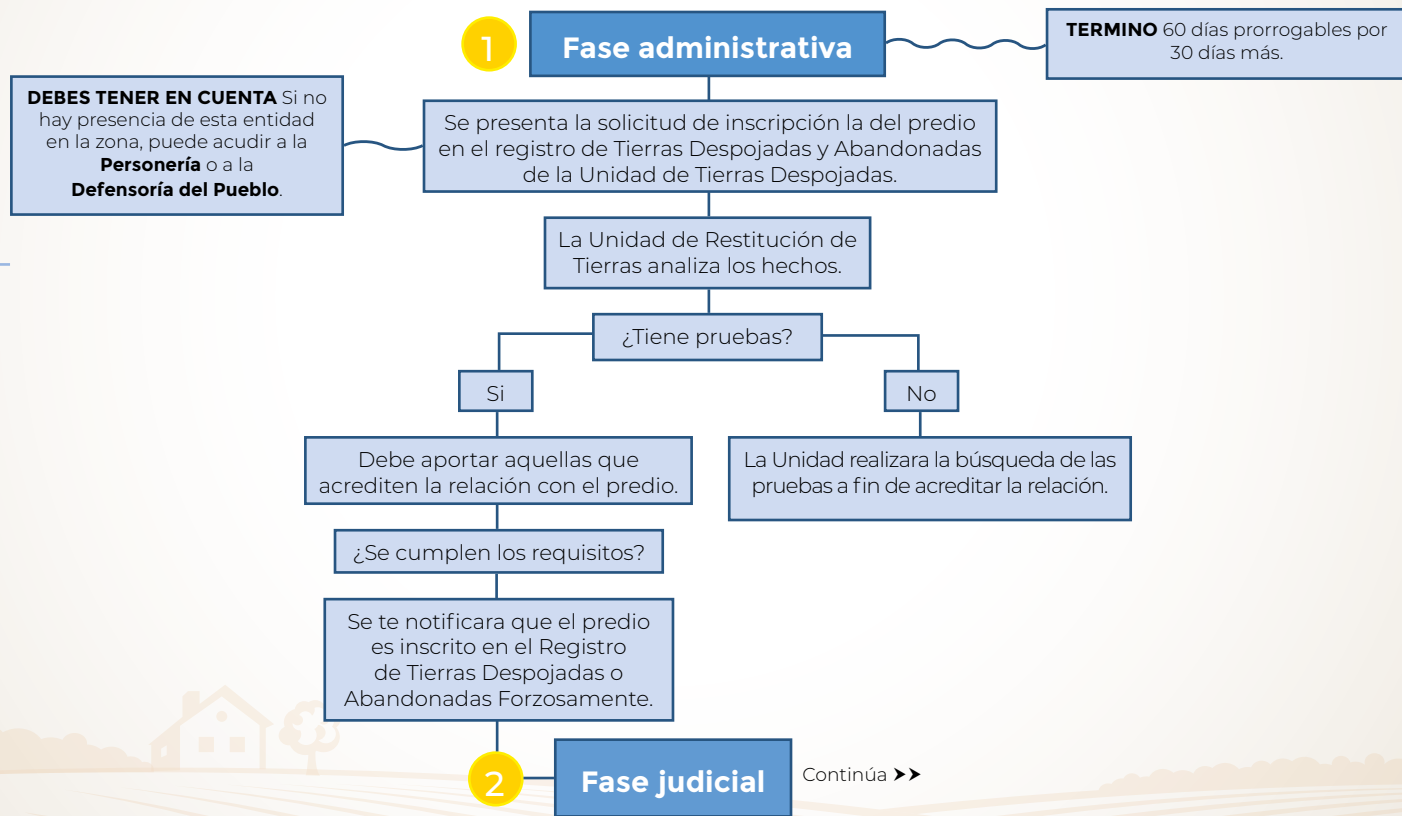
1 Fase administrativa

**TERMINO** 60 días prorrogables por 30 días más.

**DEBES TENER EN CUENTA** Si no hay presencia de esta entidad en la zona, puede acudir a la **Personería** o a la **Defensoría del Pueblo**.

Se presenta la solicitud de inscripción la del predio en el registro de Tierras Despojadas y Abandonadas de la Unidad de Tierras Despojadas.

La Unidad de Restitución de Tierras analiza los hechos.

¿Tiene pruebas?

Si

No

Debe aportar aquellas que acrediten la relación con el predio.

La Unidad realizara la búsqueda de las pruebas a fin de acreditar la relación.

¿Se cumplen los requisitos?

Se te notificara que el predio es inscrito en el Registro de Tierras Despojadas o Abandonadas Forzosamente.

2 Fase judicial

Continúa ➤➤